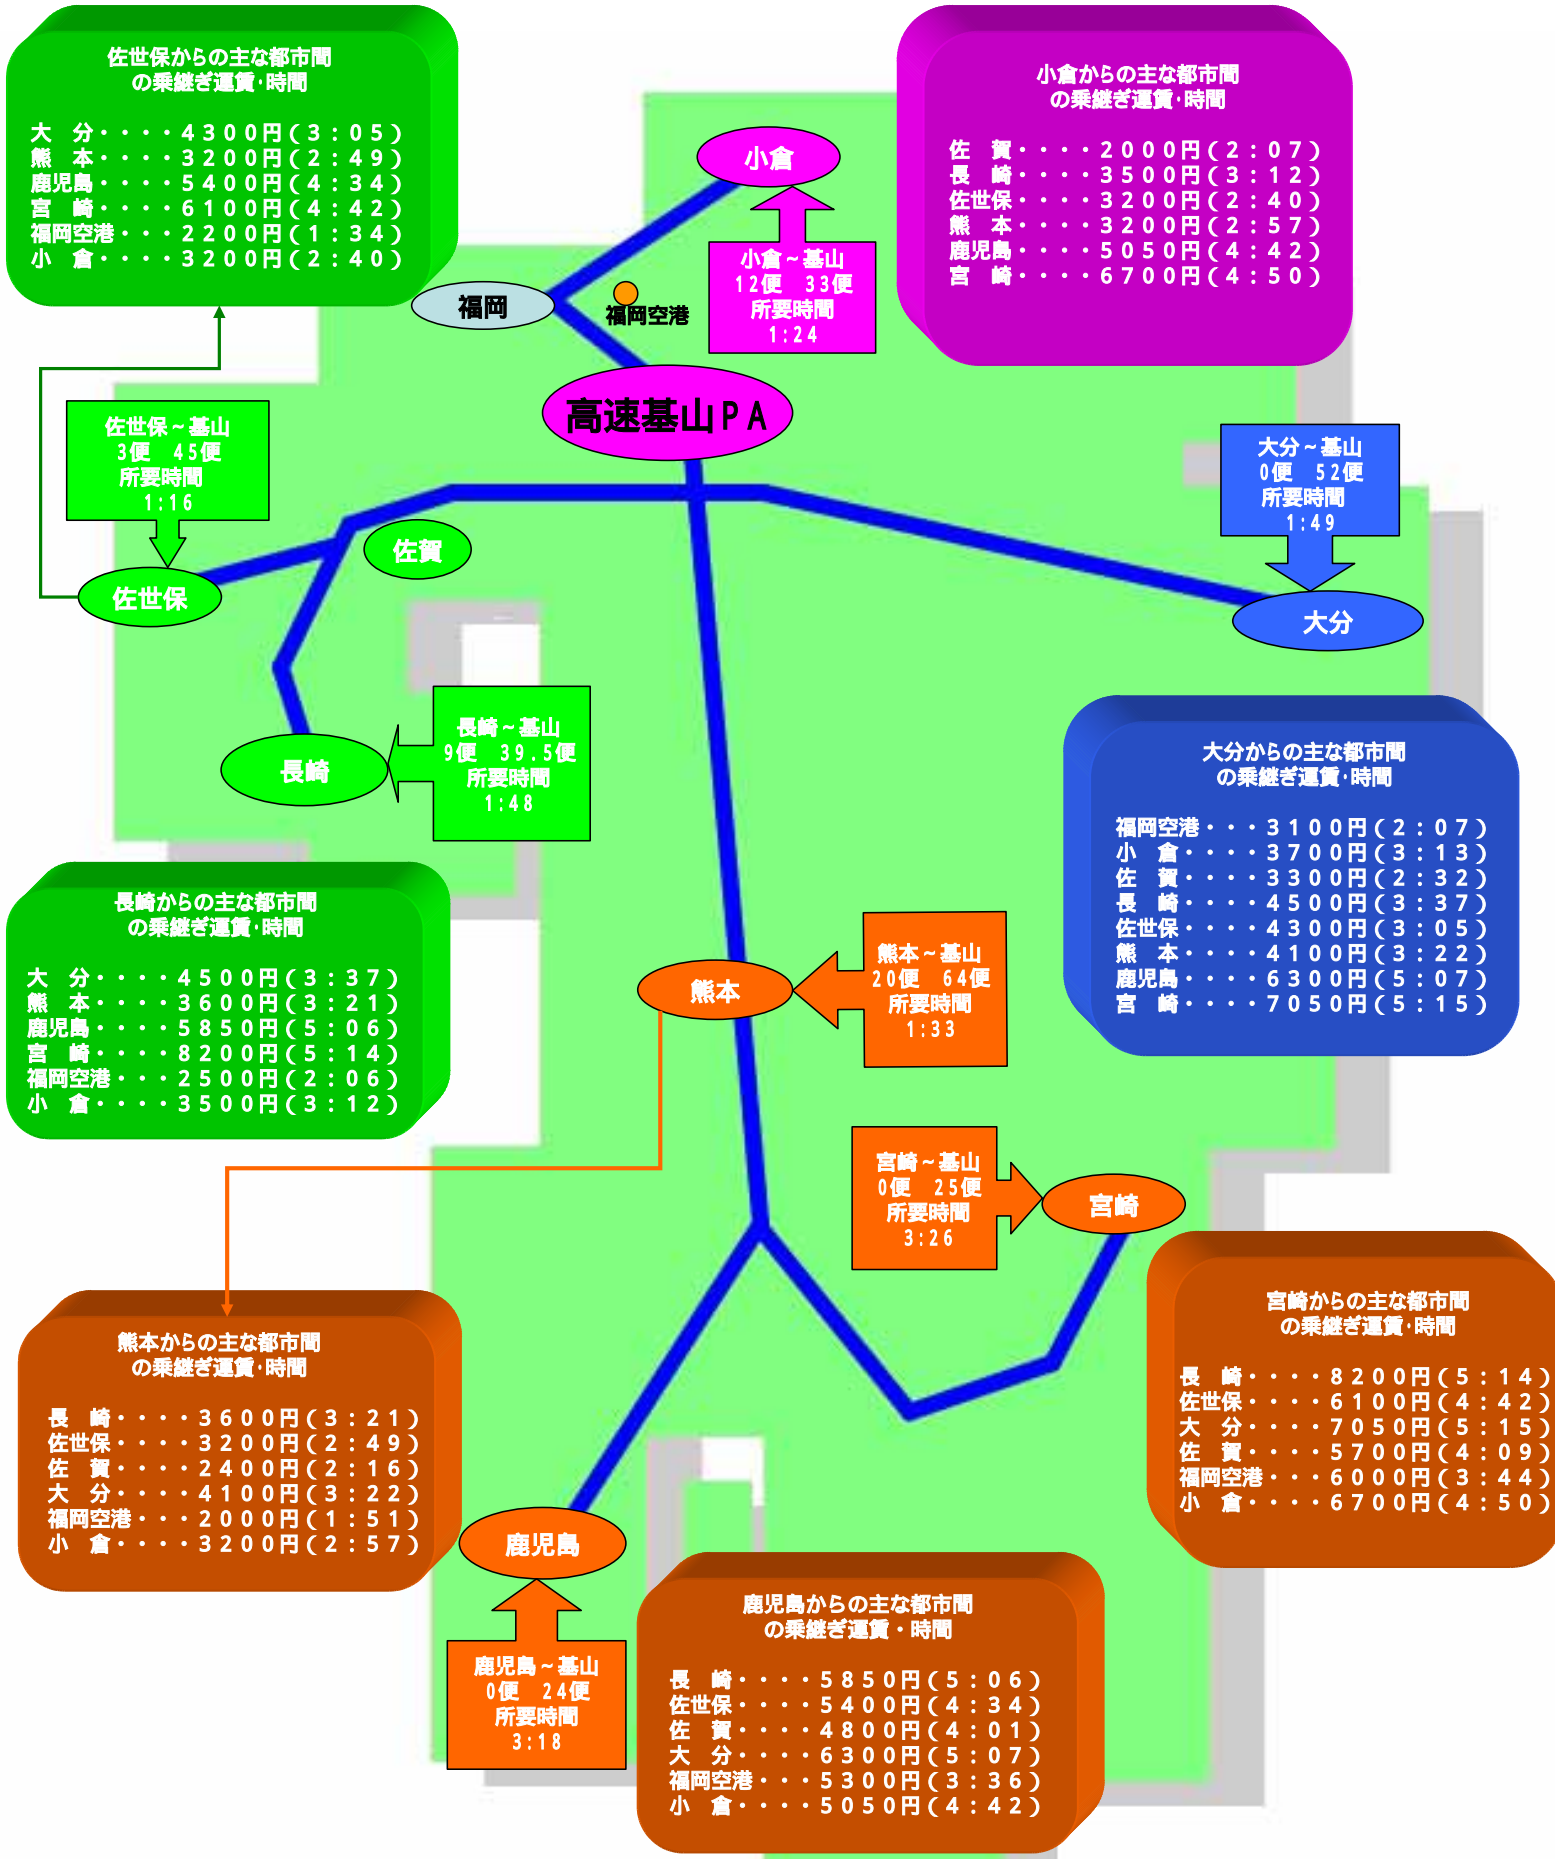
佐世保からの主な都市間
の乗継ぎ運賃・時間

大　分・・・・4300円(3:05)
熊　本・・・・3200円(2:49)
鹿児島・・・・5400円(4:34)
宮　崎・・・・6100円(4:42)
福岡空港・・・2200円(1:34)
小　倉・・・・3200円(2:40)

小倉からの主な都市間
の乗継ぎ運賃・時間

佐　賀・・・・2000円(2:07)
長　崎・・・・3500円(3:12)
佐世保・・・・3200円(2:40)
熊　本・・・・3200円(2:57)
鹿児島・・・・5050円(4:42)
宮　崎・・・・6700円(4:50)

小倉

小倉～基山
12便　33便
所要時間
1:24

福岡

福岡空港

高速基山PA

佐世保～基山
3便　45便
所要時間
1:16

大分～基山
0便　52便
所要時間
1:49

佐賀

佐世保

大分

長崎～基山
9便　39.5便
所要時間
1:48

長崎

大分からの主な都市間
の乗継ぎ運賃・時間

福岡空港・・・3100円(2:07)
小　倉・・・・3700円(3:13)
佐　賀・・・・3300円(2:32)
長　崎・・・・4500円(3:37)
佐世保・・・・4300円(3:05)
熊　本・・・・4100円(3:22)
鹿児島・・・・6300円(5:07)
宮　崎・・・・7050円(5:15)

長崎からの主な都市間
の乗継ぎ運賃・時間

大　分・・・・4500円(3:37)
熊　本・・・・3600円(3:21)
鹿児島・・・・5850円(5:06)
宮　崎・・・・8200円(5:14)
福岡空港・・・2500円(2:06)
小　倉・・・・3500円(3:12)

熊本

熊本～基山
20便　64便
所要時間
1:33

宮崎～基山
0便　25便
所要時間
3:26

宮崎

宮崎からの主な都市間
の乗継ぎ運賃・時間

長　崎・・・・8200円(5:14)
佐世保・・・・6100円(4:42)
大　分・・・・7050円(5:15)
佐　賀・・・・5700円(4:09)
福岡空港・・・6000円(3:44)
小　倉・・・・6700円(4:50)

熊本からの主な都市間
の乗継ぎ運賃・時間

長　崎・・・・3600円(3:21)
佐世保・・・・3200円(2:49)
佐　賀・・・・2400円(2:16)
大　分・・・・4100円(3:22)
福岡空港・・・2000円(1:51)
小　倉・・・・3200円(2:57)

鹿児島

鹿児島～基山
0便　24便
所要時間
3:18

鹿児島からの主な都市間
の乗継ぎ運賃・時間

長　崎・・・・5850円(5:06)
佐世保・・・・5400円(4:34)
佐　賀・・・・4800円(4:01)
大　分・・・・6300円(5:07)
福岡空港・・・5300円(3:36)
小　倉・・・・5050円(4:42)